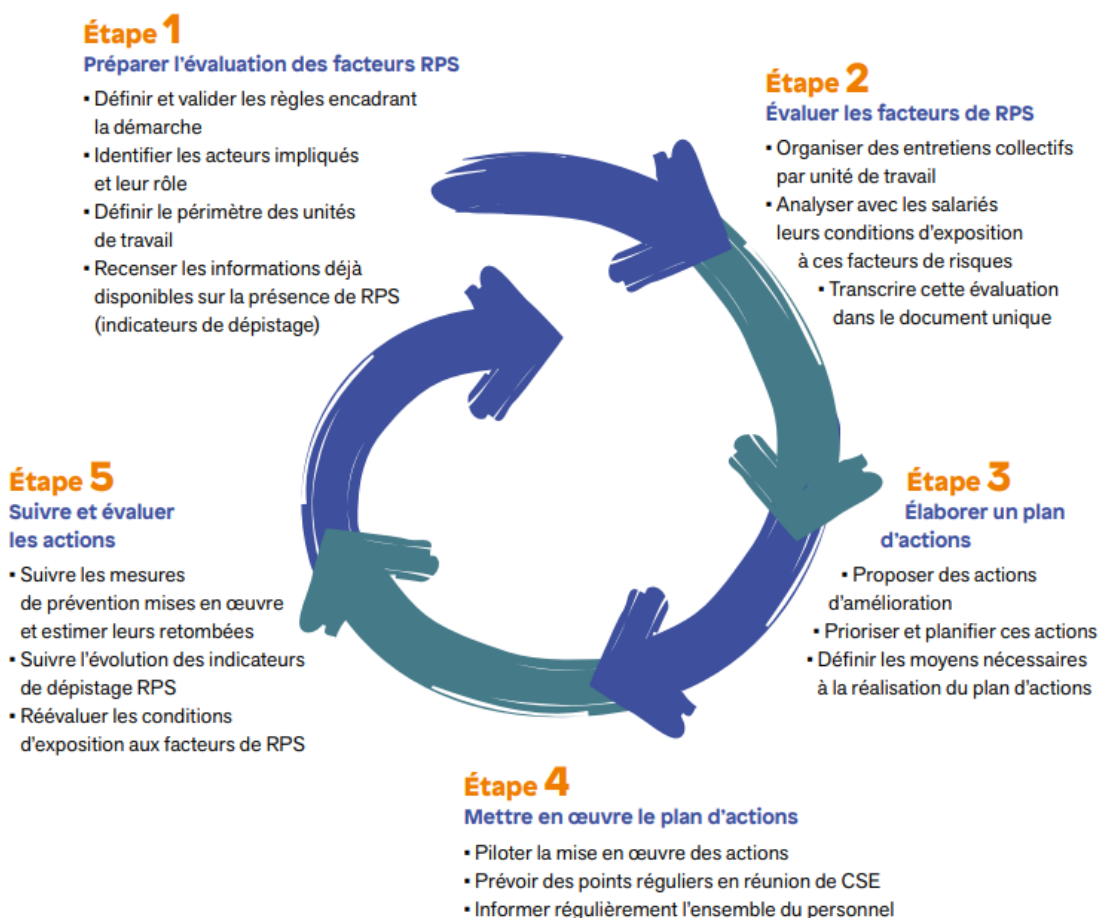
Étape 1
Préparer l'évaluation des facteurs RPS
• Définir et valider les règles encadrant la démarche
• Identifier les acteurs impliqués et leur rôle
• Définir le périmètre des unités de travail
• Recenser les informations déjà disponibles sur la présence de RPS (indicateurs de dépistage)

Étape 2
Évaluer les facteurs de RPS
• Organiser des entretiens collectifs par unité de travail
• Analyser avec les salariés leurs conditions d'exposition à ces facteurs de risques
• Transcrire cette évaluation dans le document unique

Étape 3
Élaborer un plan d'actions
• Proposer des actions d'amélioration
• Prioriser et planifier ces actions
• Définir les moyens nécessaires à la réalisation du plan d'actions

Étape 4
Mettre en œuvre le plan d'actions
• Piloter la mise en œuvre des actions
• Prévoir des points réguliers en réunion de CSE
• Informer régulièrement l'ensemble du personnel

Étape 5
Suivre et évaluer les actions
• Suivre les mesures de prévention mises en œuvre et estimer leurs retombées
• Suivre l'évolution des indicateurs de dépistage RPS
• Réévaluer les conditions d'exposition aux facteurs de RPS